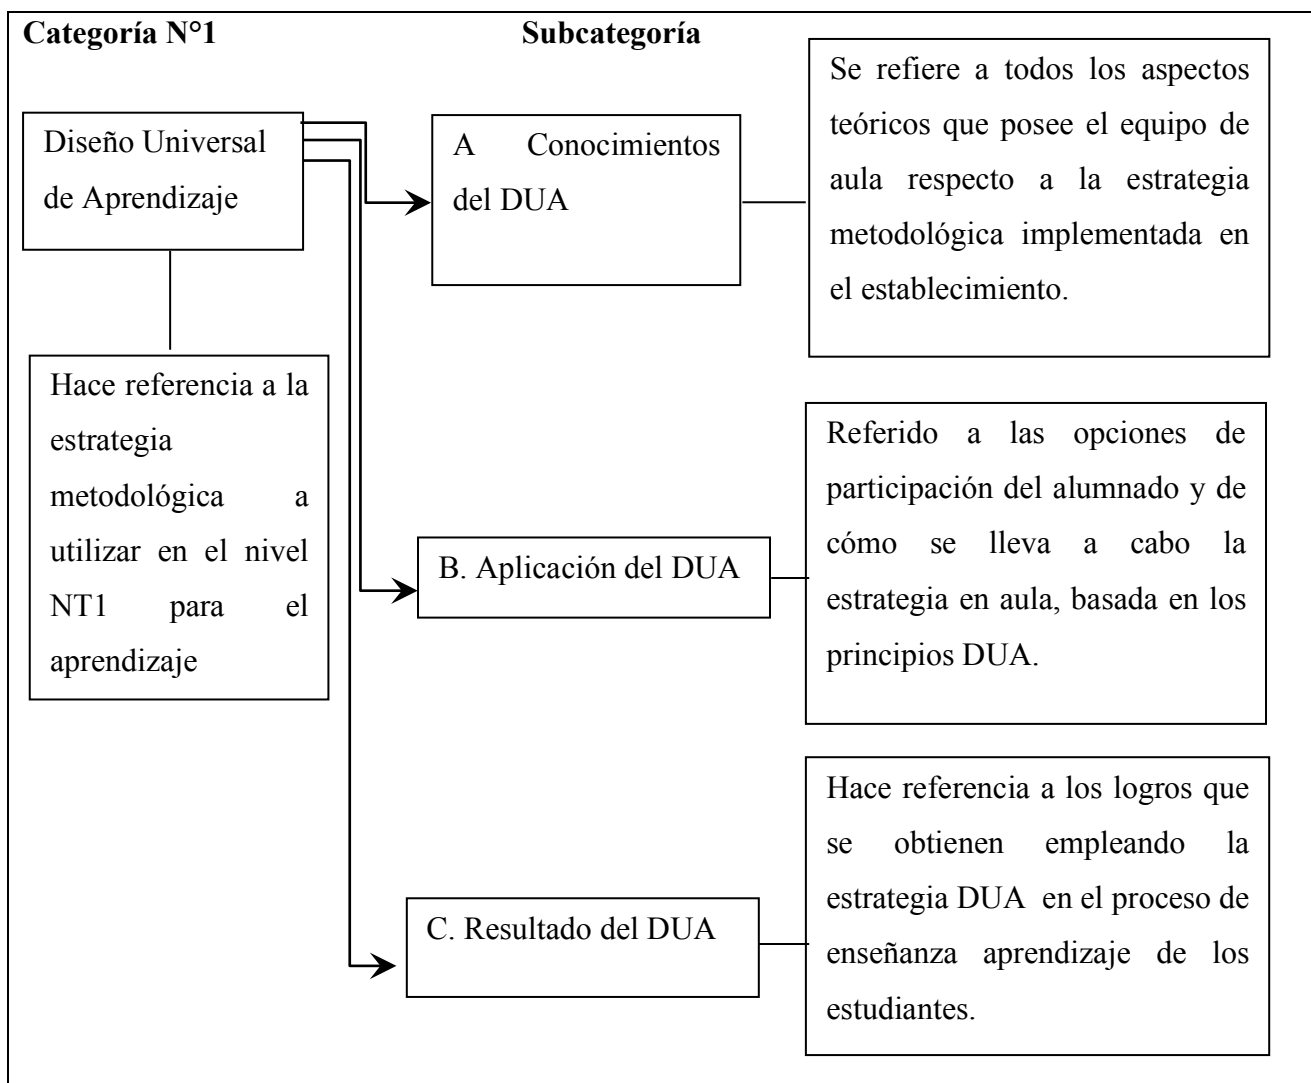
Categoría N°1

Subcategoría

Diseño Universal de Aprendizaje

Hace referencia a la estrategia metodológica a utilizar en el nivel NT1 para el aprendizaje

A Conocimientos del DUA

Se refiere a todos los aspectos teóricos que posee el equipo de aula respecto a la estrategia metodológica implementada en el establecimiento.

B. Aplicación del DUA

Referido a las opciones de participación del alumnado y de cómo se lleva a cabo la estrategia en aula, basada en los principios DUA.

C. Resultado del DUA

Hace referencia a los logros que se obtienen empleando la estrategia DUA en el proceso de enseñanza aprendizaje de los estudiantes.